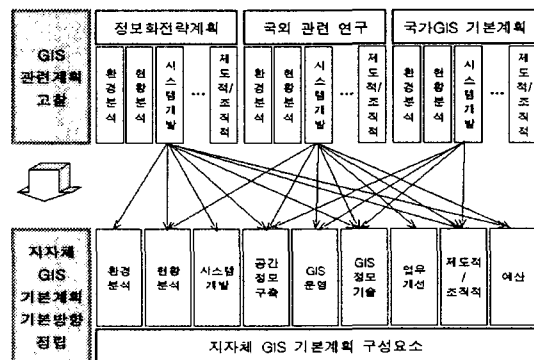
GIS 관련계획 고찰

정보화전략계획

환경분석

현황분석

시스템개발

...

제도적/조직적

국외 관련 연구

환경분석

현황분석

시스템개발

...

제도적/조직적

국가GIS 기본계획

환경분석

현황분석

시스템개발

...

제도적/조직적

지자체 GIS 기본계획 기본방향 정립

환경분석

현황분석

시스템개발

공간정보구축

GIS운영

GIS정보기술

업무개선

제도적/조직적

예산

지자체 GIS 기본계획 구성요소